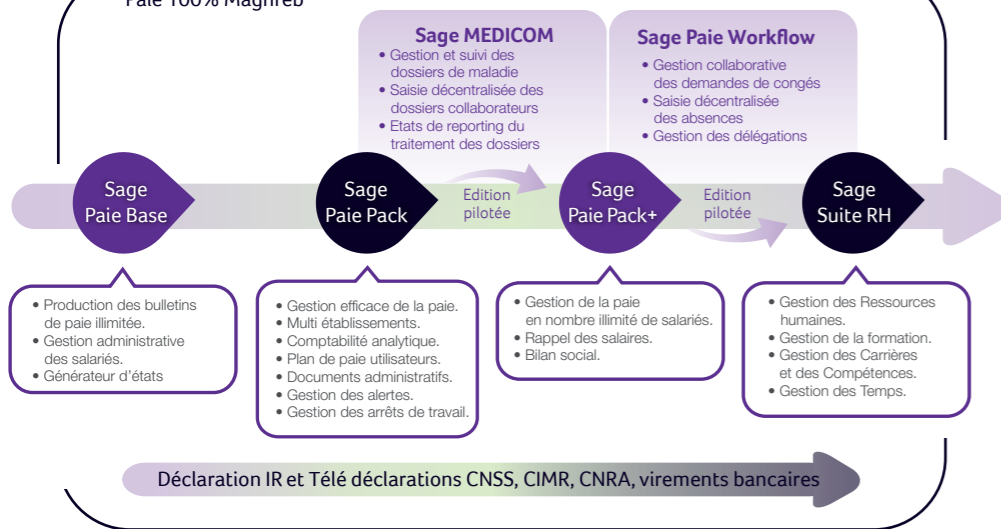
Paie 100% Maghreb

Sage MEDICOM
• Gestion et suivi des dossiers de maladie
• Saisie décentralisée des dossiers collaborateurs
• Etats de reporting du traitement des dossiers

Sage Paie Workflow
• Gestion collaborative des demandes de congés
• Saisie décentralisée des absences
• Gestion des délégations

Sage Paie Base

Sage Paie Pack

Edition pilotée

Sage Paie Pack+

Edition pilotée

Sage Suite RH

• Production des bulletins de paie illimitée.
• Gestion administrative des salariés.
• Générateur d'états

• Gestion efficace de la paie.
• Multi établissements.
• Comptabilité analytique.
• Plan de paie utilisateurs.
• Documents administratifs.
• Gestion des alertes.
• Gestion des arrêts de travail.

• Gestion de la paie en nombre illimité de salariés.
• Rappel des salaires.
• Bilan social.

• Gestion des Ressources humaines.
• Gestion de la formation.
• Gestion des Carrières et des Compétences.
• Gestion des Temps.

Déclaration IR et Télé déclarations CNSS, CIMR, CNRA, virements bancaires